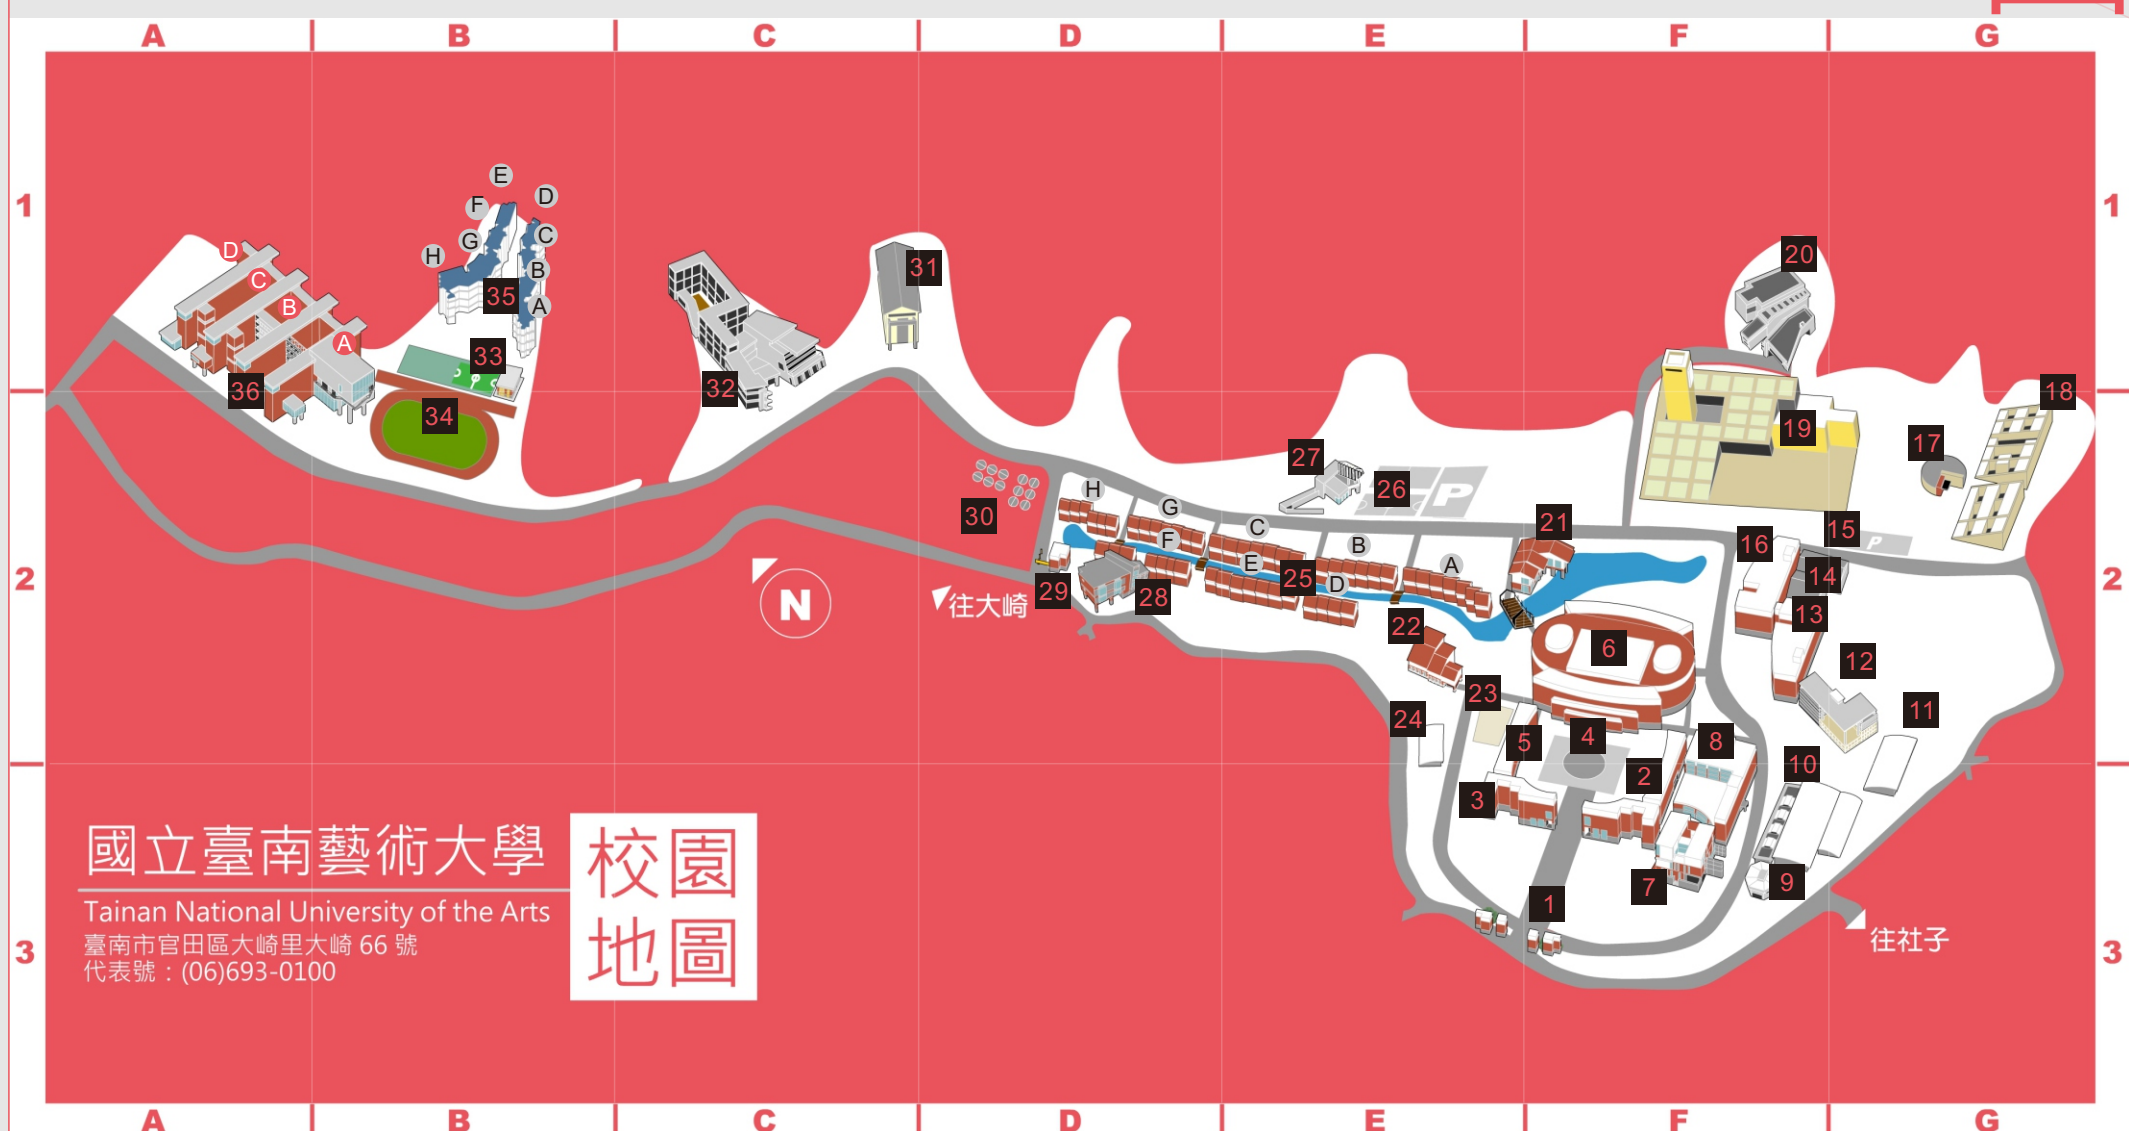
A B C D E F G

1

2

3

國立臺南藝術大學
Tainan National University of the Arts
臺南市官田區大崎里大崎 66 號
代表號：(06)693-0100

校園
地圖

N

往大崎

往社子

E D F C G B H A 35

D C B A 36

33 34 31 32 20 18 19 17 27 26 P 30

H G C B A F E D 25 21 15 P 16 14 13 29 28 22 6 12 23 24 5 4 8 11 10 3 2 7 9 1

A B C D E F G

1

2

3